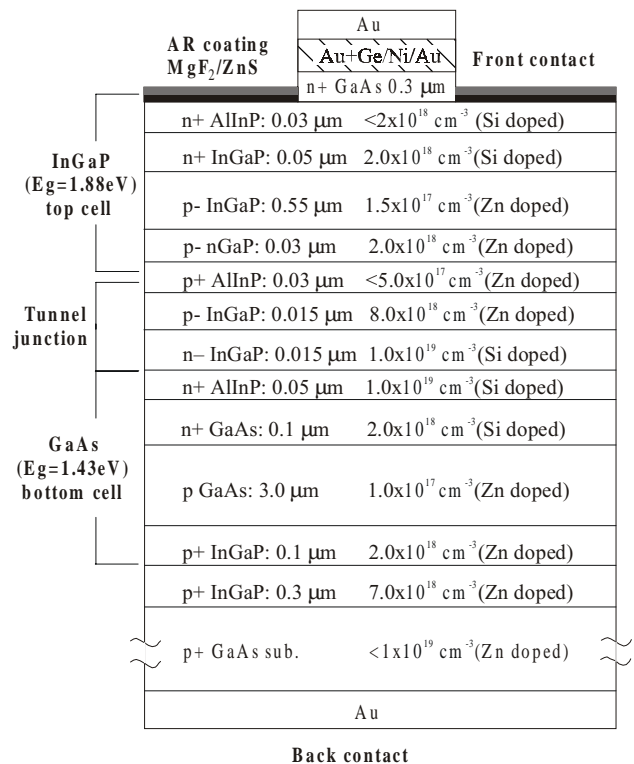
Au

AR coating $MgF_2$/ZnS

Au+Ge/Ni/Au

Front contact

n+ GaAs 0.3 μm

InGaP (Eg=1.88eV) top cell

n+ AlInP: 0.03 μm $<2x10^{18}$ $cm^{-3}$ (Si doped)

n+ InGaP: 0.05 μm $2.0x10^{18}$ $cm^{-3}$(Si doped)

p- InGaP: 0.55 μm $1.5x10^{17}$ $cm^{-3}$(Zn doped)

p- nGaP: 0.03 μm $2.0x10^{18}$ $cm^{-3}$(Zn doped)

p+ AlInP: 0.03 μm $<5.0x10^{17}$ $cm^{-3}$(Zn doped)

Tunnel junction

p- InGaP: 0.015 μm $8.0x10^{18}$ $cm^{-3}$(Zn doped)

n– InGaP: 0.015 μm $1.0x10^{19}$ $cm^{-3}$(Si doped)

GaAs (Eg=1.43eV) bottom cell

n+ AlInP: 0.05 μm $1.0x10^{19}$ $cm^{-3}$(Si doped)

n+ GaAs: 0.1 μm $2.0x10^{18}$ $cm^{-3}$(Si doped)

p GaAs: 3.0 μm $1.0x10^{17}$ $cm^{-3}$(Zn doped)

p+ InGaP: 0.1 μm $2.0x10^{18}$ $cm^{-3}$(Zn doped)

p+ InGaP: 0.3 μm $7.0x10^{18}$ $cm^{-3}$(Zn doped)

p+ GaAs sub. $<1x10^{19}$ $cm^{-3}$(Zn doped)

Au

Back contact